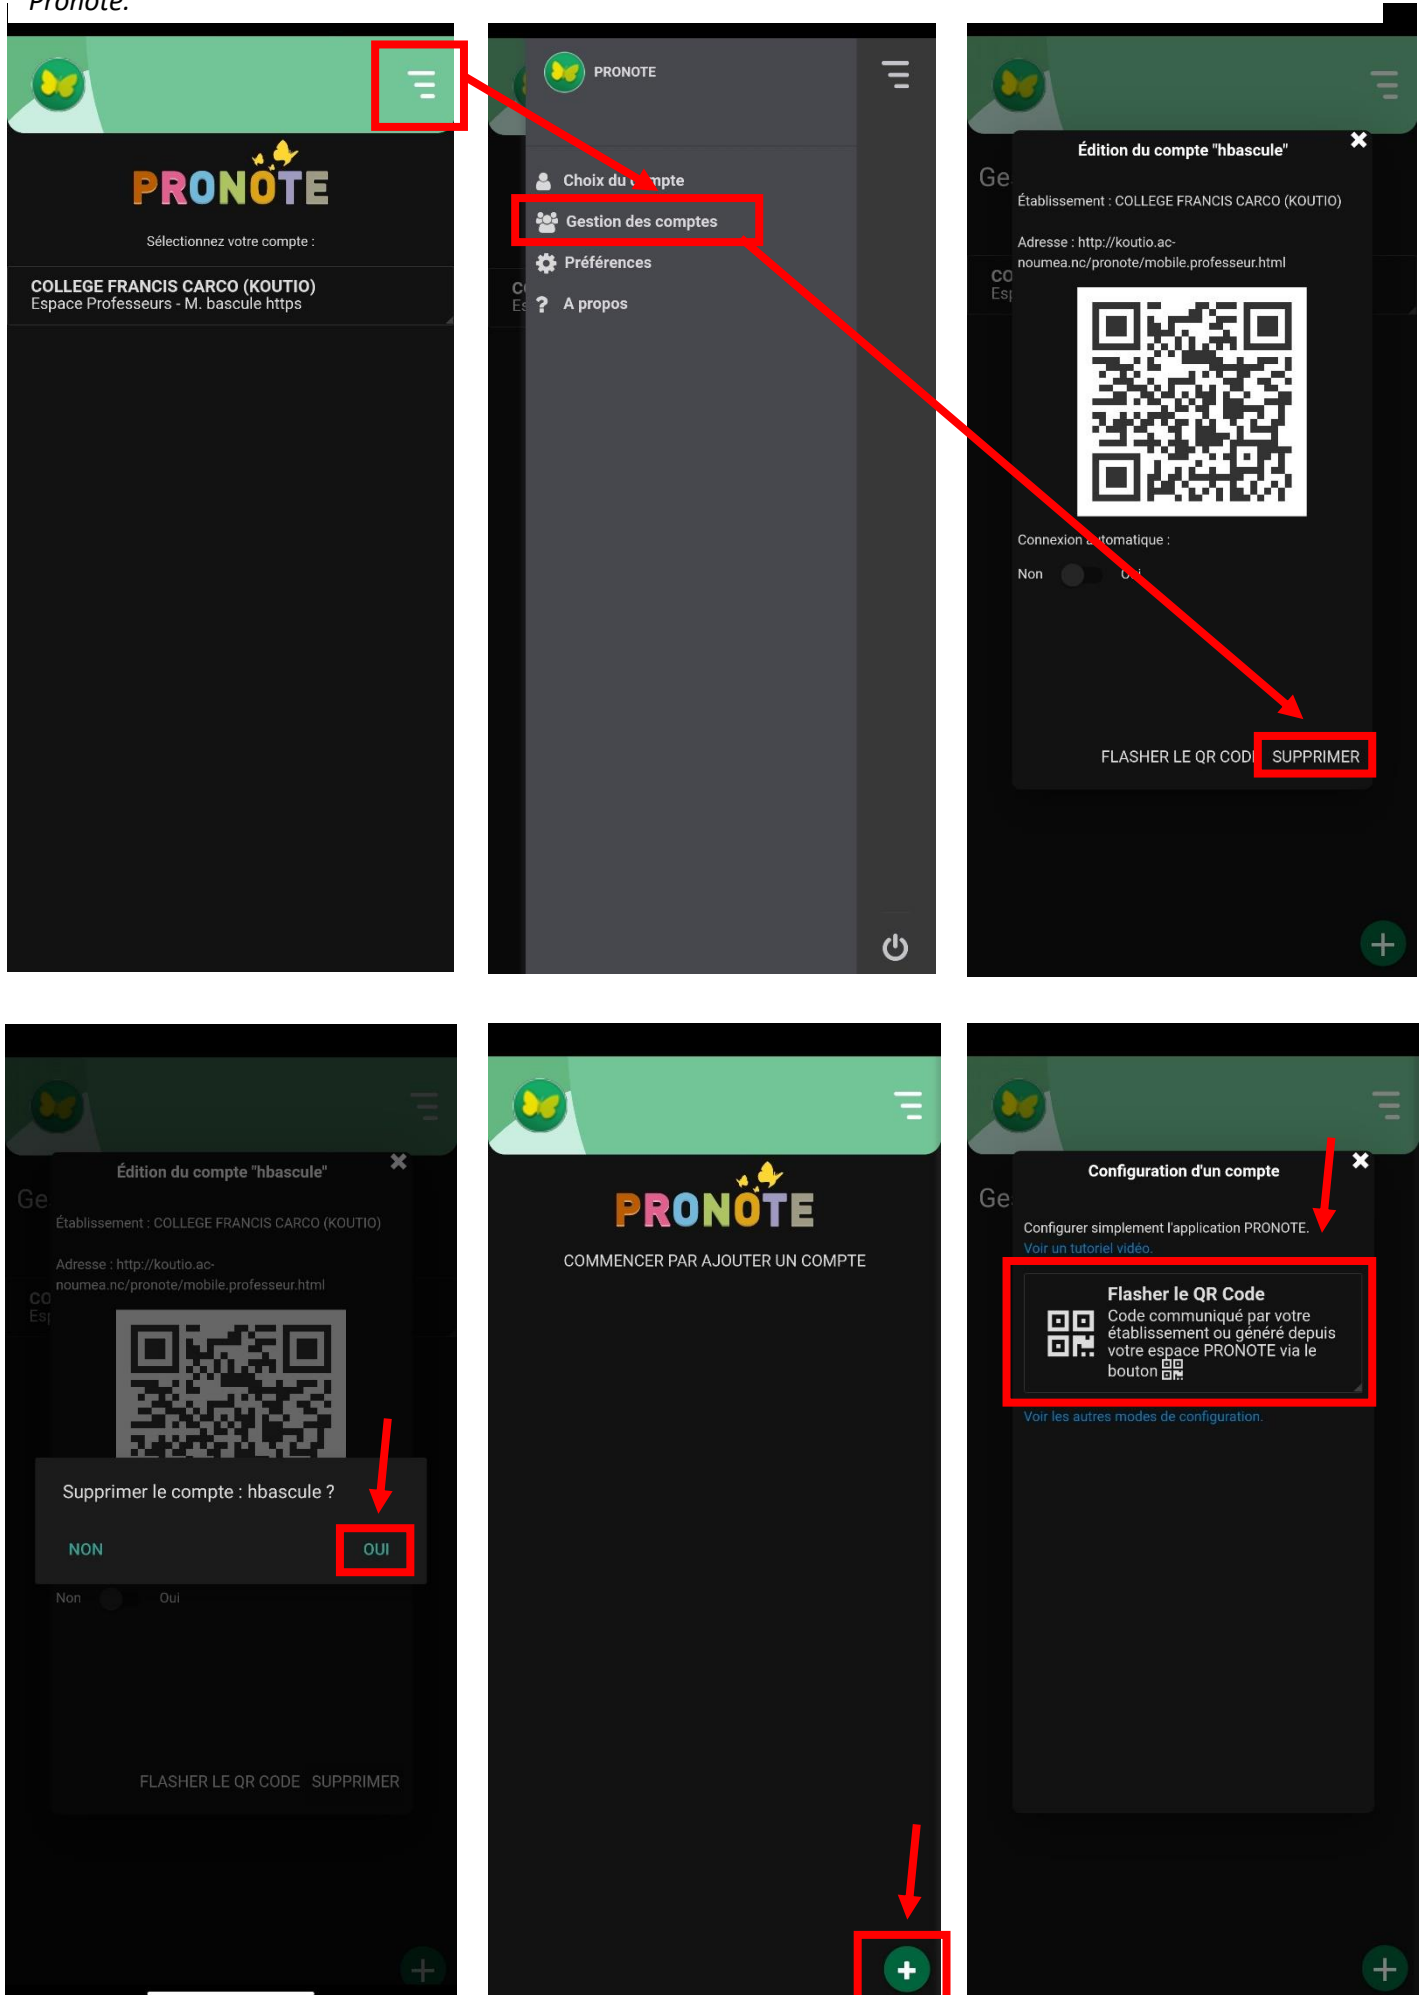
Pronote.

PRONOTE

Sélectionnez votre compte :

COLLEGE FRANCIS CARCO (KOUTIO)
Espace Professeurs - M. bascule https

PRONOTE

Choix du compte

Gestion des comptes

Préférences

A propos

Ge

CO
Esp

Édition du compte "hbascule"

Établissement : COLLEGE FRANCIS CARCO (KOUTIO)

Adresse : http://koutio.ac-noumea.nc/pronote/mobile.professeur.html

Connexion automatique :

Non Oui

FLASHER LE QR CODE SUPPRIMER

Ge

CO
Esp

Édition du compte "hbascule"

Établissement : COLLEGE FRANCIS CARCO (KOUTIO)

Adresse : http://koutio.ac-noumea.nc/pronote/mobile.professeur.html

Supprimer le compte : hbascule ?

NON OUI

Non Oui

FLASHER LE QR CODE SUPPRIMER

PRONOTE

COMMENCER PAR AJOUTER UN COMPTE

Ge

Configuration d'un compte

Configurer simplement l'application PRONOTE.
Voir un tutoriel vidéo.

Flasher le QR Code
Code communiqué par votre établissement ou généré depuis votre espace PRONOTE via le bouton

Voir les autres modes de configuration.